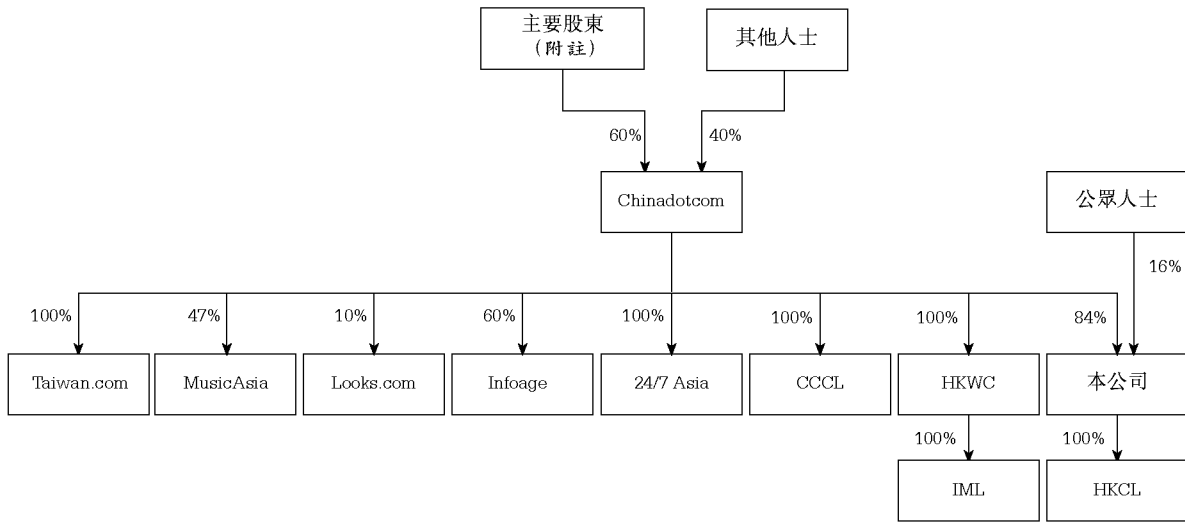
主要股東
(附註)

其他人士

60%

40%

Chinadotcom

公眾人士

16%

100%

47%

10%

60%

100%

100%

100%

84%

Taiwan.com

MusicAsia

Looks.com

Infoage

24/7 Asia

CCCL

HKWC

本公司

100%

100%

IML

HKCL